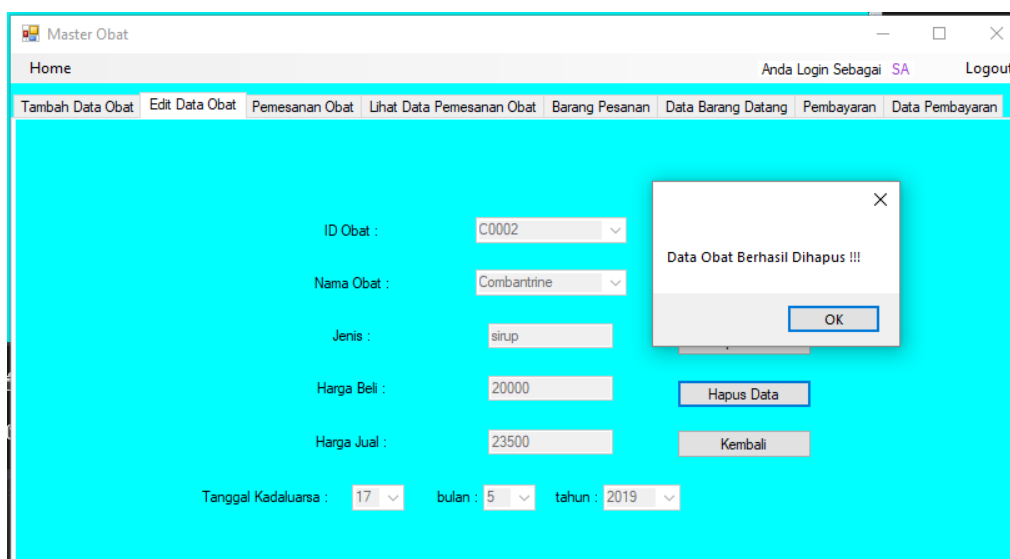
Master Obat

Home

Anda Login Sebagai SA

Logout

Tambah Data Obat | Edit Data Obat | Pemesanan Obat | Lihat Data Pemesanan Obat | Barang Pesanan | Data Barang Datang | Pembayaran | Data Pembayaran

ID Obat : C0002

Nama Obat : Combantrine

Jenis : sirup

Harga Beli : 20000

Harga Jual : 23500

Tanggal Kadaluarsa : 17 bulan : 5 tahun : 2019

Hapus Data

Kembali

Data Obat Berhasil Dihapus !!!

OK